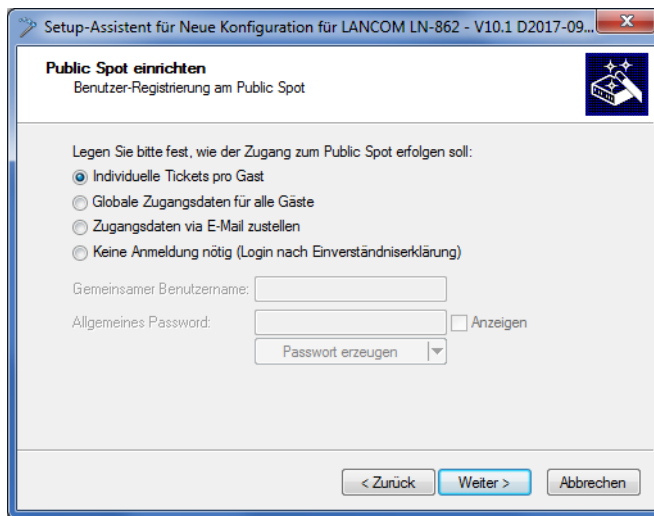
Setup-Assistent für Neue Konfiguration für LANCOM LN-862 - V10.1 D2017-09...

Public Spot einrichten
Benutzer-Registrierung am Public Spot

Legen Sie bitte fest, wie der Zugang zum Public Spot erfolgen soll:
Individuelle Tickets pro Gast
Globale Zugangsdaten für alle Gäste
Zugangsdaten via E-Mail zustellen
Keine Anmeldung nötig (Login nach Einverständniserklärung)

Gemeinsamer Benutzername:
Allgemeines Password:
Anzeigen
Passwort erzeugen

< Zurück
Weiter >
Abbrechen